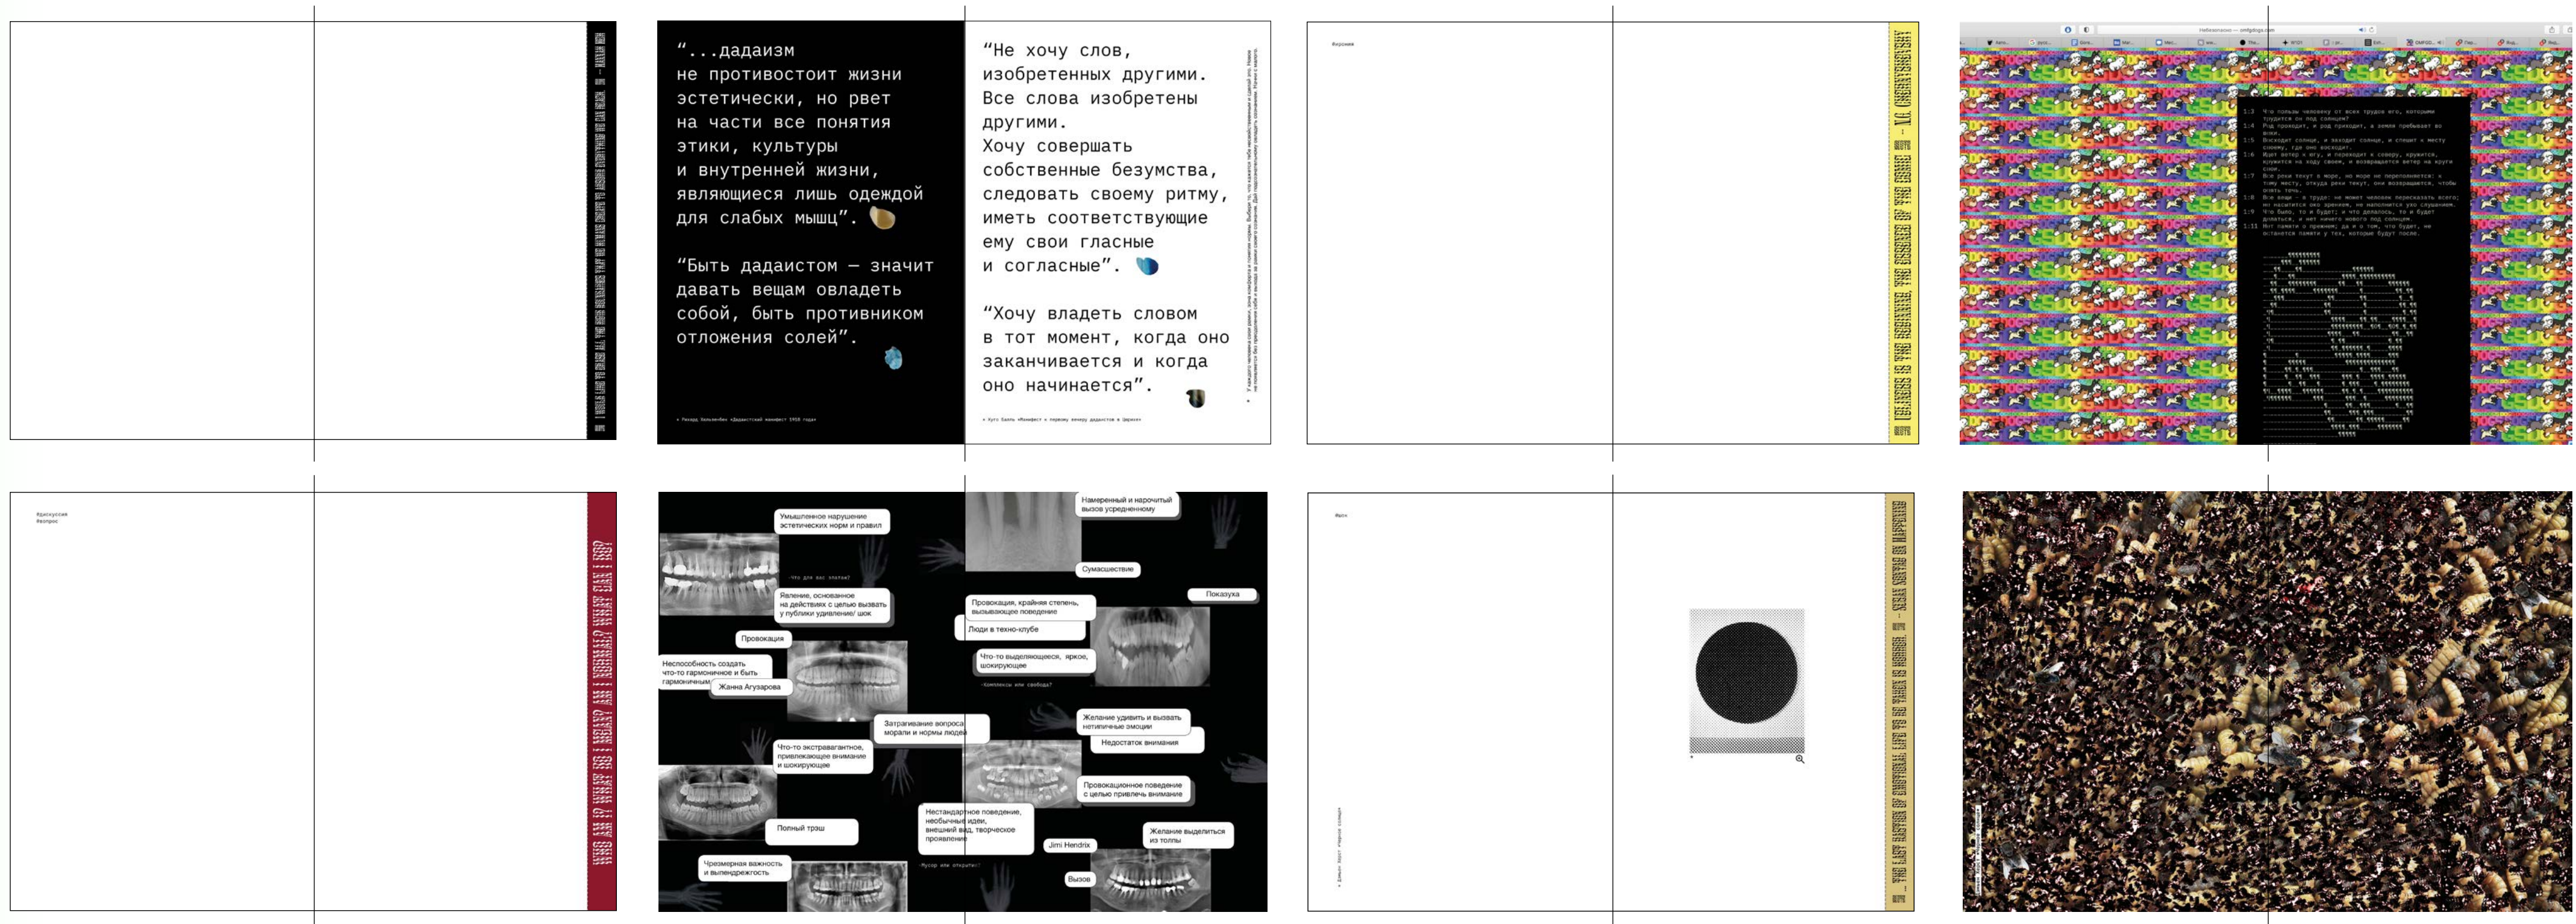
“...дадаизм не противостоит жизни эстетически, но рвет на части все понятия этики, культуры и внутренней жизни, являющиеся лишь одеждой для слабых мышц”.

“Быть дадаистом — значит давать вещам овладеть собой, быть противником отложения солей”.

« Рихард Хюльзенбек «Дадаистский манифест 1918 года»

“Не хочу слов, изобретенных другими. Все слова изобретены другими. Хочу совершать собственные безумства, следовать своему ритму, иметь соответствующие ему свои гласные и согласные”.

“Хочу владеть словом в тот момент, когда оно заканчивается и когда оно начинается”.

« Хуго Балль «Манифест к первому вечеру дадаистов в Цюрихе»

Версия

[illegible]

#дискуссия
#вопрос

Умышленное нарушение эстетических норм и правил

Что для вас эпатаж?

Явление, основанное на действиях с целью вызвать у публики удивление/ шок

Провокация

Неспособность создать что-то гармоничное и быть гармоничным

Жанна Агузарова

Затрагивание вопроса морали и нормы людей

Что-то экстравагантное, привлекающее внимание и шокирующее

Полный трэш

Чрезмерная важность и выпендрежость

Намеренный и нарочитый вызов усредненному

Сумасшествие

Показуха

Провокация, крайняя степень, вызывающее поведение

Люди в техно-клубе

Что-то выделяющееся, яркое, шокирующее

Комплексы или свобода?

Желание удивить и вызвать нетипичные эмоции

Недостаток внимания

Провокационное поведение с целью привлечь внимание

Нестандартное поведение, необычные идеи, внешний вид, творческое проявление

Jimi Hendrix

Желание выделиться из толпы

Вызов

Мусор или открытие?

Факт